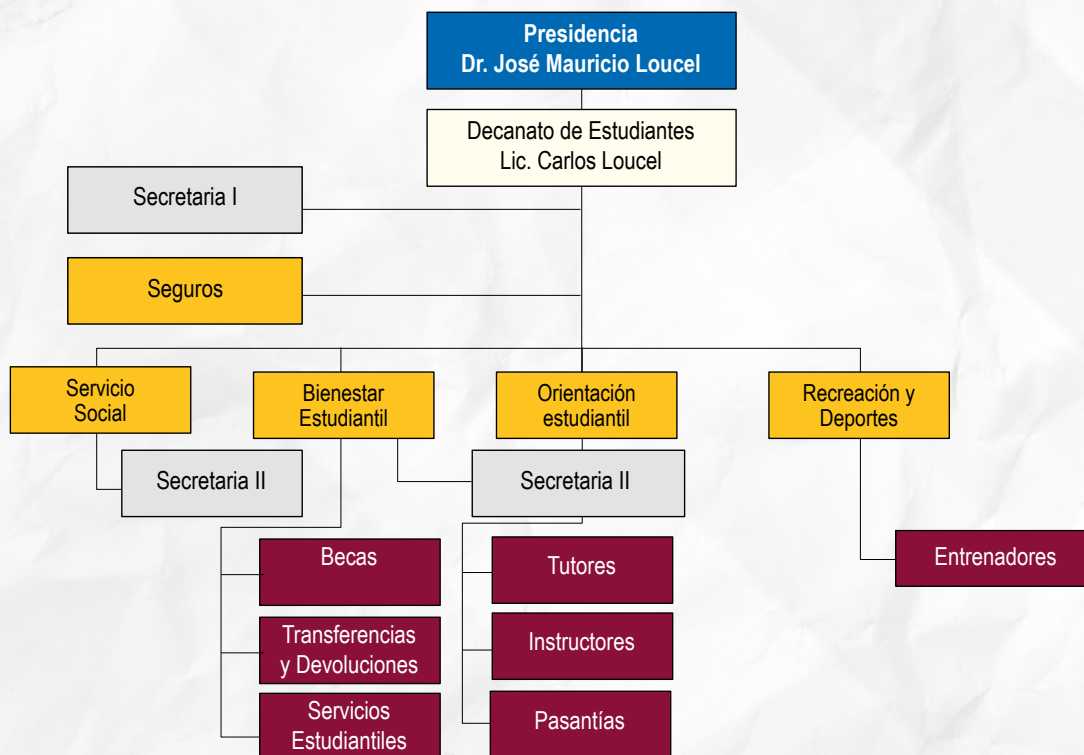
Presidencia
Dr. José Mauricio Loucel

Decanato de Estudiantes
Lic. Carlos Loucel

Secretaria I

Seguros

Servicio Social

Bienestar Estudiantil

Orientación estudiantil

Recreación y Deportes

Secretaria II

Secretaria II

Becas

Transferencias y Devoluciones

Servicios Estudiantiles

Tutores

Instructores

Pasantías

Entrenadores